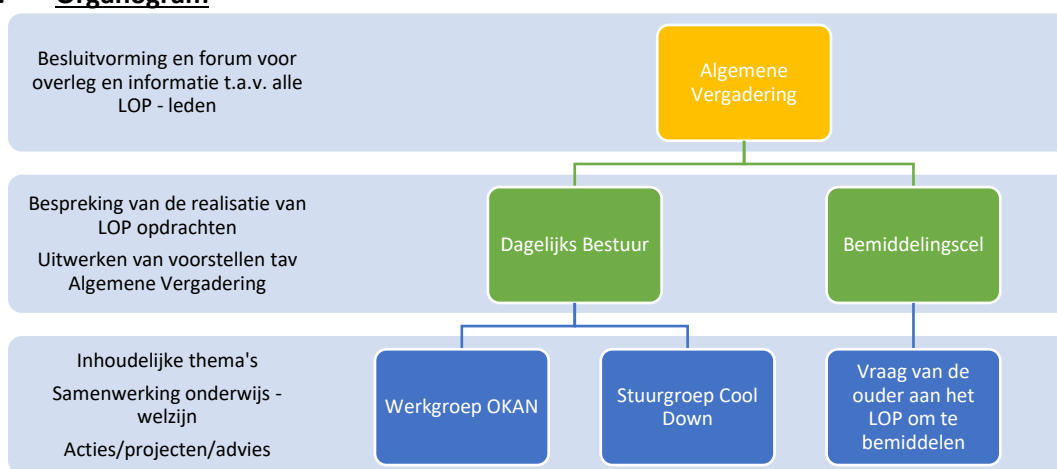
Organogram

Besluitvorming en forum voor overleg en informatie t.a.v. alle LOP - leden

Algemene Vergadering

Bespreking van de realisatie van LOP opdrachten

Uitwerken van voorstellen tav Algemene Vergadering

Dagelijks Bestuur

Bemiddelingscel

Inhoudelijke thema's

Samenwerking onderwijs - welzijn

Acties/projecten/advies

Werkgroep OKAN

Stuurgroep Cool Down

Vraag van de ouder aan het LOP om te bemiddelen